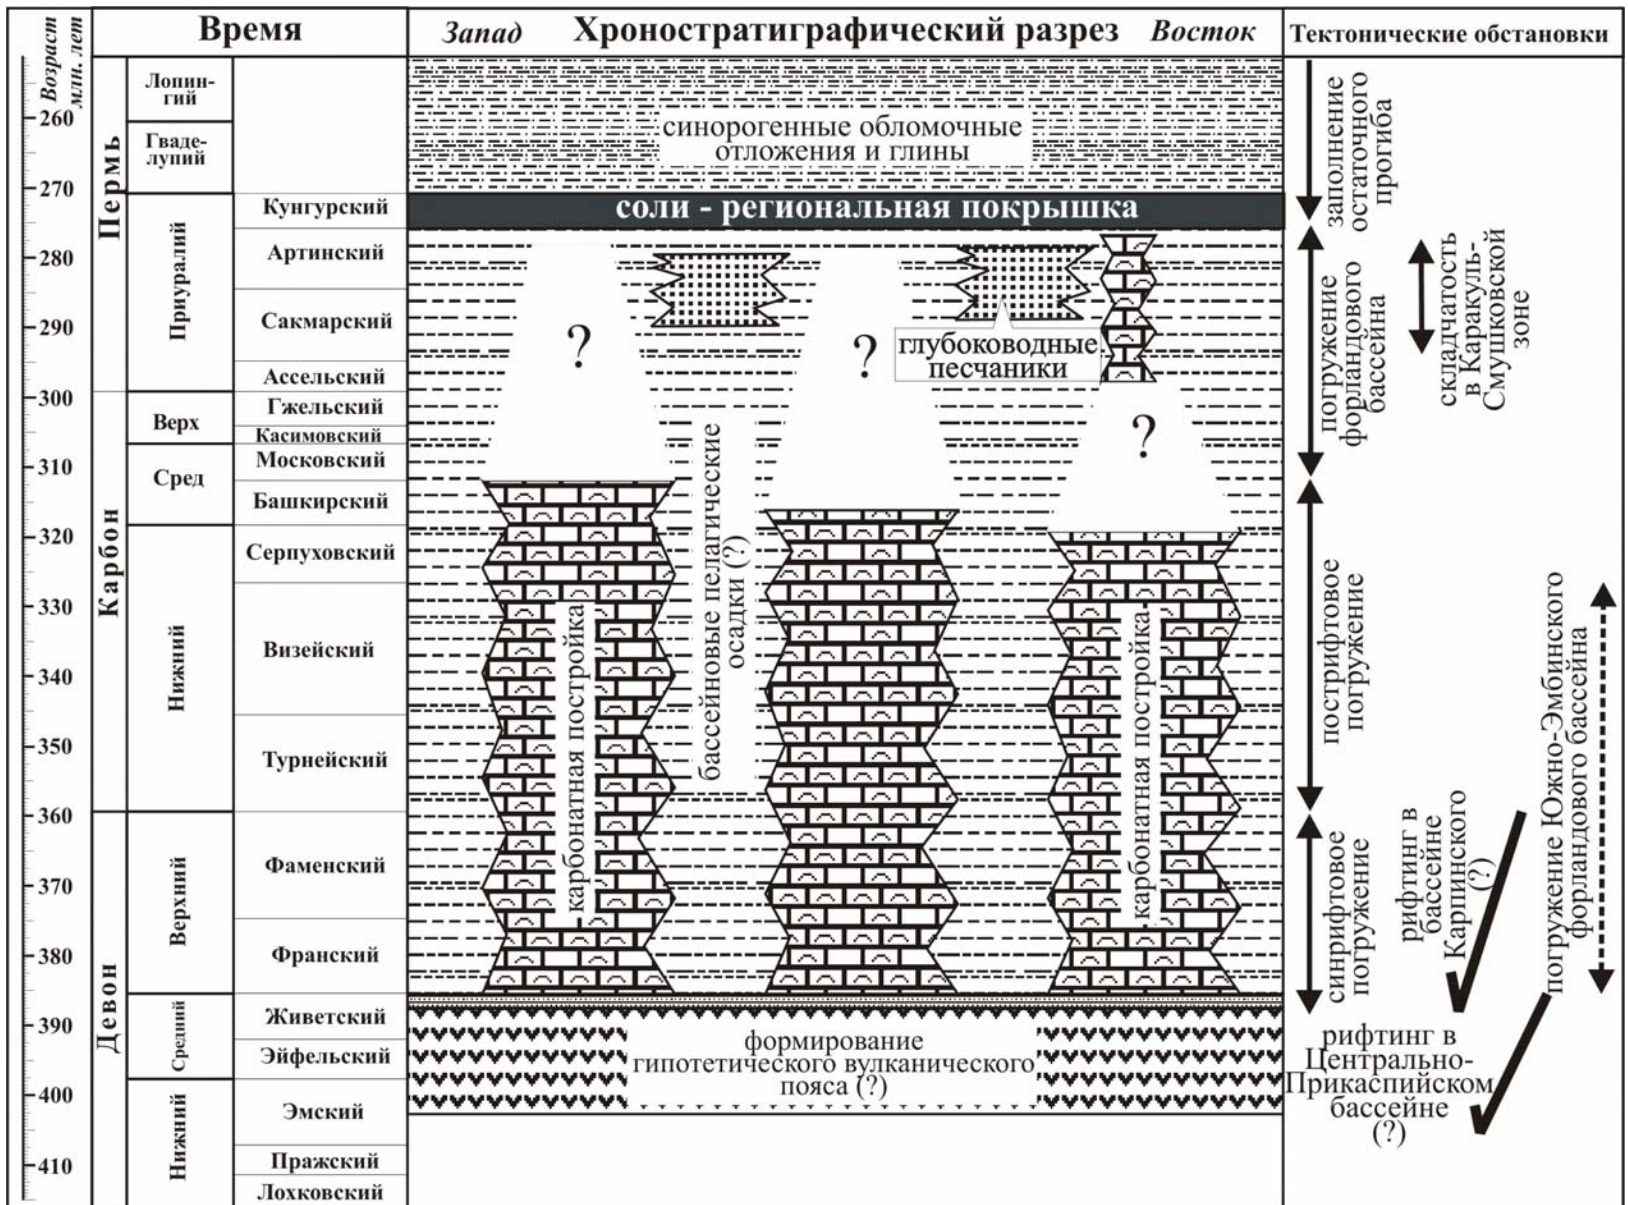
| Возраст млн. лет | Время | | | Запад Хроностратиграфический разрез Восток | Тектонические обстановки |
|---|---|---|---|---|---|
| 260 | Пермь | Лопингий | | синорогенные обломочные отложения и глины | заполнение остаточного прогиба |
| 270 | | Гваделупий | | | |
| | | Приуралий | Кунгурский | соли - региональная покрышка | |
| 280 | | | Артинский | | погружение форландового бассейна; складчатость в Каракуль-Смушковской зоне |
| 290 | | | Сакмарский | ? ? глубоководные песчаники | |
| | | | Ассельский | | |
| 300 | Карбон | Верх | Гжельский | | |
| | | | Касимовский | ? | |
| 310 | | Сред | Московский | | |
| | | | Башкирский | | |
| 320 | | Нижний | Серпуховский | бассейновые пелагические осадки (?) | пострифтовое погружение |
| 330 | | | Визейский | карбонатная постройка | погружение Южно-Эмбинского форландового бассейна |
| 340 | | | | | |
| 350 | | | Турнейский | карбонатная постройка | |
| 360 | Девон | Верхний | Фаменский | | синрифтовое погружение; рифтинг в бассейне Карпинского (?) |
| 370 | | | | | |
| 380 | | | Франский | | |
| 390 | | Средний | Живетский | формирование гипотетического вулканического пояса (?) | рифтинг в Центрально-Прикаспийском бассейне (?) |
| | | | Эйфельский | | |
| 400 | | Нижний | Эмский | | |
| 410 | | | Пражский | | |
| | | | Лохковский | | |